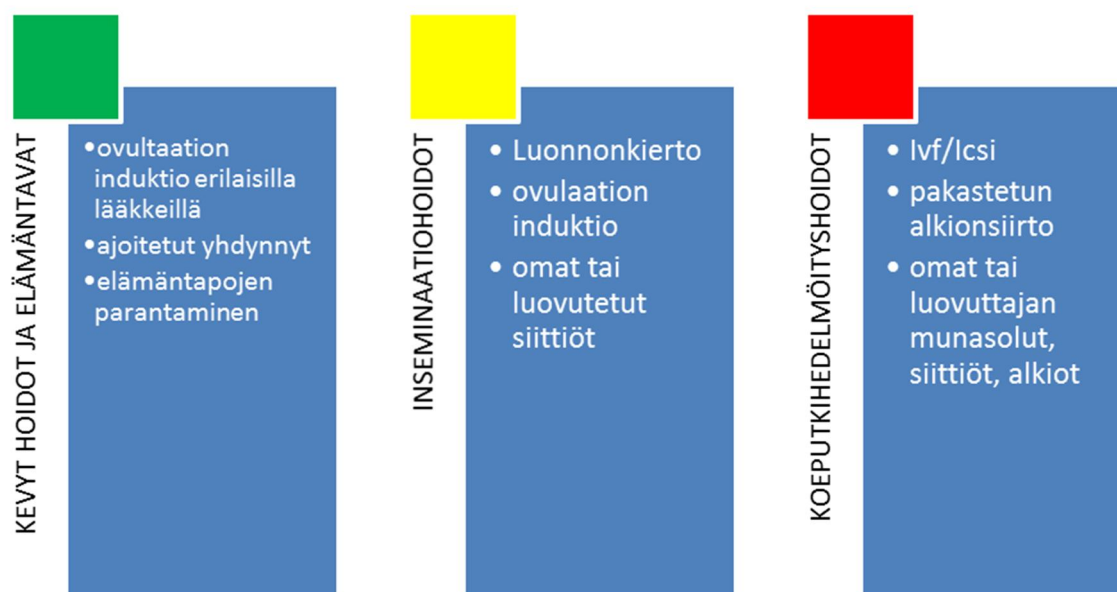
KEVYT HOIDOT JA ELÄMÄNTAVAT

• ovultaation induktio erilaisilla lääkkeillä
• ajoitetut yhdynnyt
• elämäntapojen parantaminen

INSEMINAATIOHOIDOT

• Luonnonkierto
• ovulaation induktio
• omat tai luovutetut siittiöt

KOEPUTKIHEDELMÖITYSHOIDOT

• Ivf/Icsi
• pakastetun alkionsiirto
• omat tai luovuttajan munasolut, siittiöt, alkiot